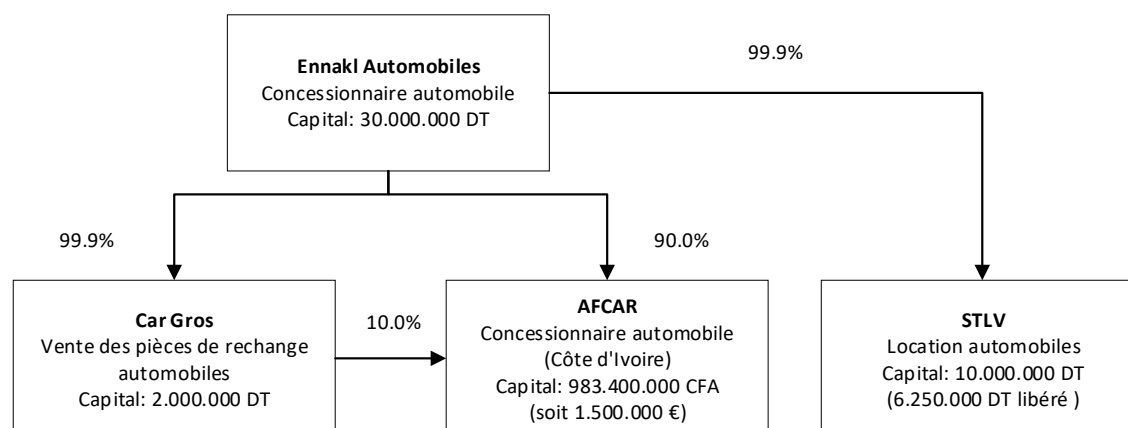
Ennakl Automobiles
Concessionnaire automobile
Capital: 30.000.000 DT

99.9%

99.9%

90.0%

Car Gros
Vente des pièces de rechange automobiles
Capital: 2.000.000 DT

10.0%

AFCAR
Concessionnaire automobile
(Côte d'Ivoire)
Capital: 983.400.000 CFA
(soit 1.500.000 €)

STLV
Location automobiles
Capital: 10.000.000 DT
(6.250.000 DT libéré )